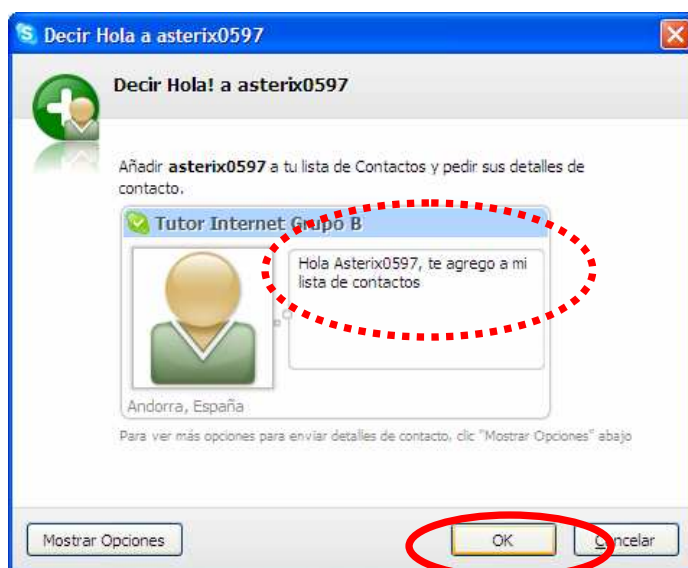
Decir Hola a asterix0597

Decir Hola! a asterix0597

Añadir asterix0597 a tu lista de Contactos y pedir sus detalles de contacto.

Tutor Internet Grupo B

Hola Asterix0597, te agrego a mi lista de contactos

Andorra, España

Para ver más opciones para enviar detalles de contacto, clic "Mostrar Opciones" abajo

Mostrar Opciones

OK

Cancelar